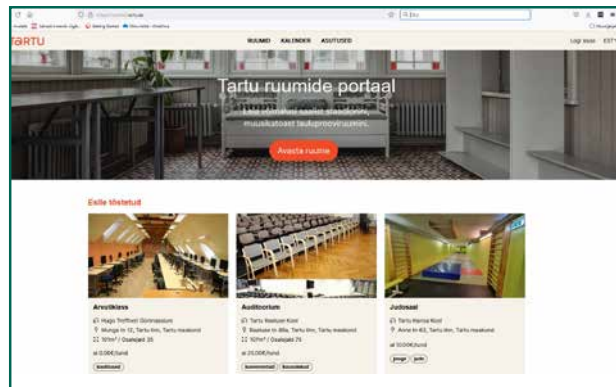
TARTU

RUUMID KALENDER ASUTUSED

Logi sisse EST

Tartu ruumide portaal

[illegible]
muusikatoast tantsuproovisaalini.

Avasta ruume

Esile tõstetud

Arvutiklass
Hugo Treffneri Gümnaasium
Munga tn 12, Tartu linn, Tartu maakond
101m² | Osalejaid: 35
al 0.00€/tund
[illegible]

Auditoorium
Tartu Raatuse Kool
Raatuse tn 48a, Tartu linn, Tartu maakond
101m² | Osalejaid: 75
al 25.00€/tund
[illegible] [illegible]

Judosaal
Tartu Hansa Kool
Anne tn 63, Tartu linn, Tartu maakond
al 10.00€/tund
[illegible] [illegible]